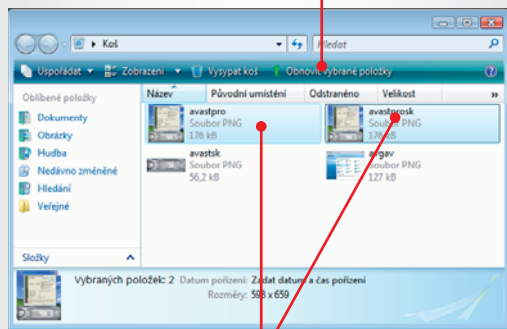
Koš

Hledat

Uspořádat Zobrazení Vysypat koš Obnovit vybrané položky

Oblíbené položky

Dokumenty

Obrázky

Hudba

Nedávno změněné

Hledání

Veřejné

Složky

| Název | Původní umístění | Odstraněno | Velikost |
|---|---|---|---|

avastpro
Soubor PNG
176 kB

avastprosk
Soubor PNG
176 kB

avastsk
Soubor PNG
56,2 kB

avgav
Soubor PNG
127 kB

Vybraných položek: 2 Datum pořízení: Zadat datum a čas pořízení
Rozměry: 593 x 659